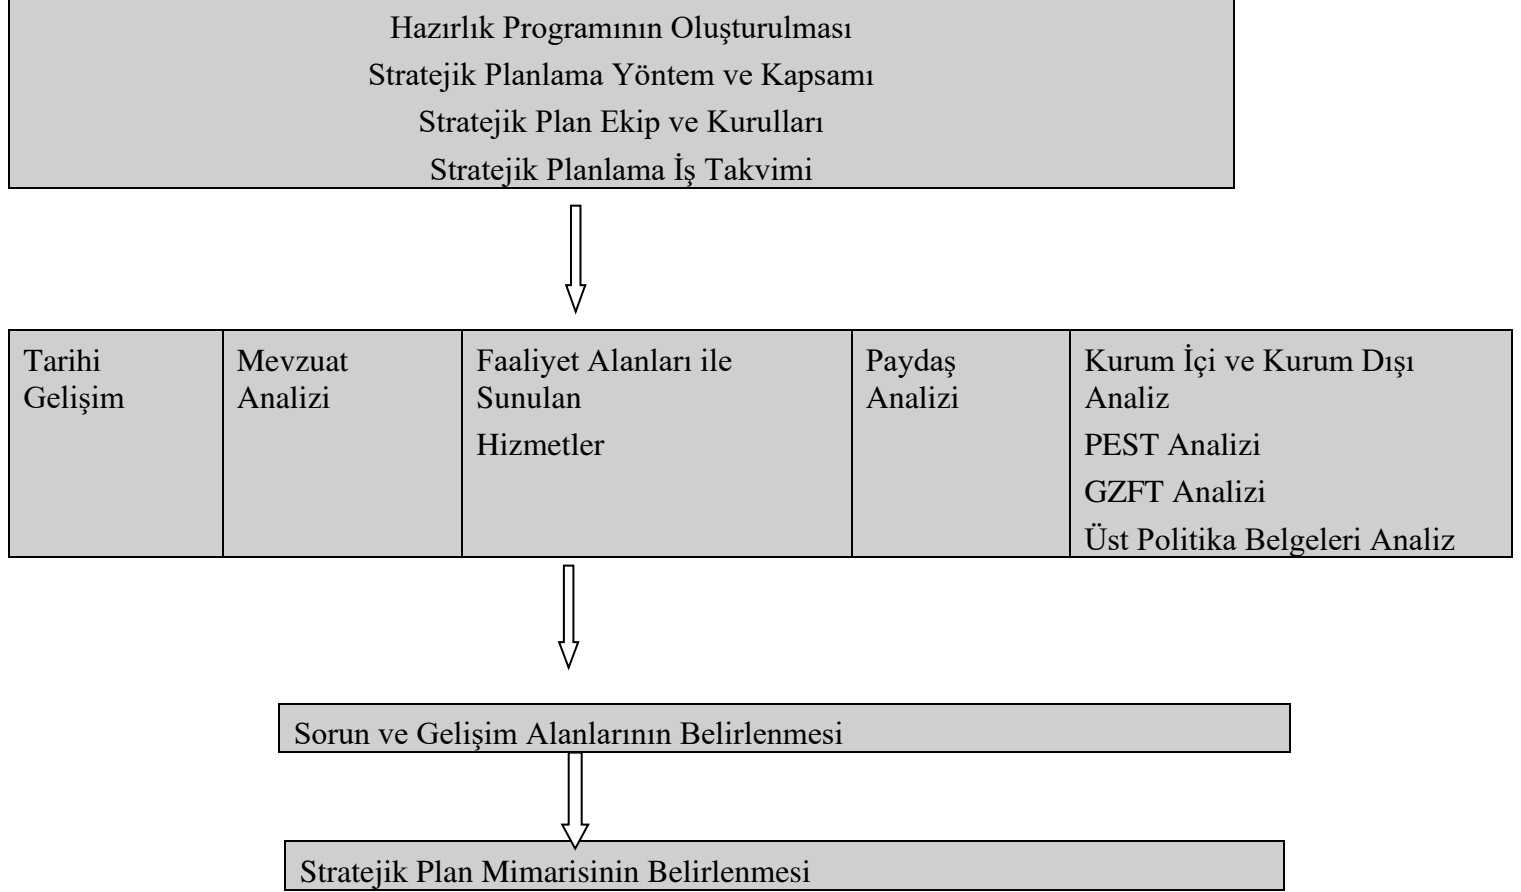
Hazırlık Programının Oluşturulması
Stratejik Planlama Yöntem ve Kapsamı
Stratejik Plan Ekip ve Kurulları
Stratejik Planlama İş Takvimi

| Tarihi Gelişim | Mevzuat Analizi | Faaliyet Alanları ile Sunulan Hizmetler | Paydaş Analizi | Kurum İçi ve Kurum Dışı Analiz<br>PEST Analizi<br>GZFT Analizi<br>Üst Politika Belgeleri Analiz |
|---|---|---|---|---|

Sorun ve Gelişim Alanlarının Belirlenmesi

Stratejik Plan Mimarisinin Belirlenmesi